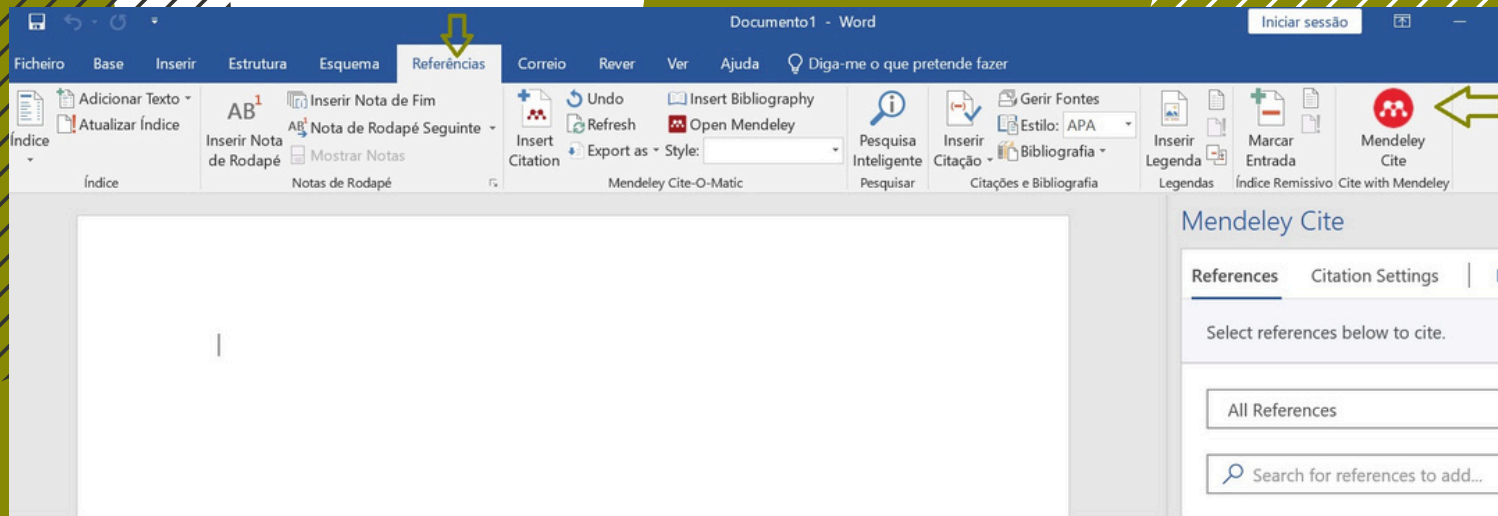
Documento1 - Word

Iniciar sessão

Ficheiro Base Inserir Estrutura Esquema Referências Correio Rever Ver Ajuda Diga-me o que pretende fazer

Índice
Adicionar Texto
Atualizar Índice
Índice

$AB^1$
Inserir Nota de Rodapé
Inserir Nota de Fim
Nota de Rodapé Seguinte
Mostrar Notas
Notas de Rodapé

Insert Citation
Undo
Refresh
Export as
Style:
Insert Bibliography
Open Mendeley
Mendeley Cite-O-Matic

Pesquisa Inteligente
Pesquisar

Inserir Citação
Gerir Fontes
Estilo: APA
Bibliografia
Citações e Bibliografia

Inserir Legenda
Legendas

Marcar Entrada
Índice Remissivo

Mendeley Cite
Cite with Mendeley

Mendeley Cite

References Citation Settings

Select references below to cite.

All References

Search for references to add...